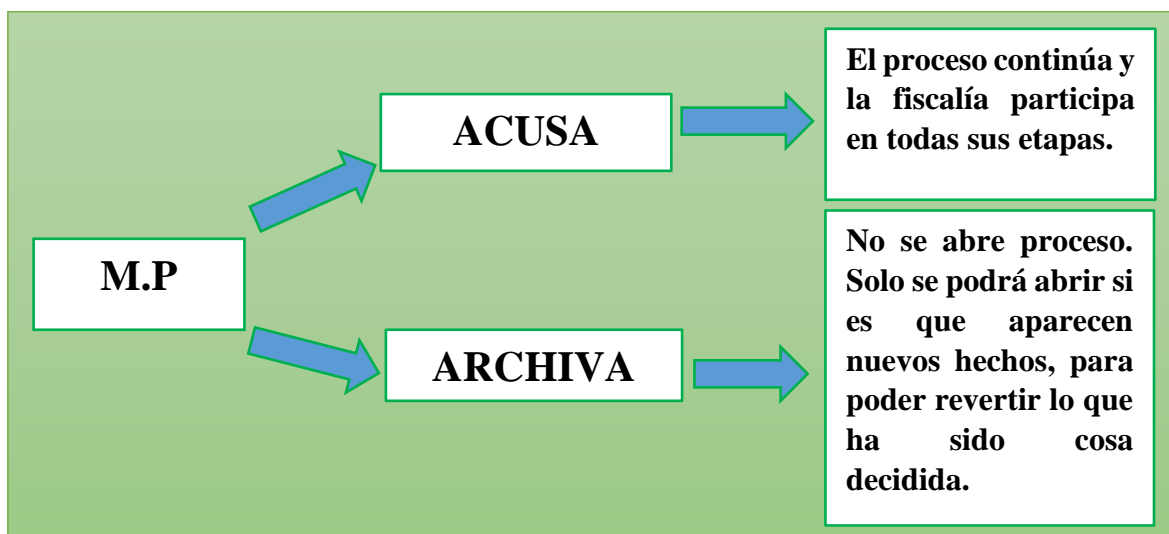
M.P

ACUSA

El proceso continúa y la fiscalía participa en todas sus etapas.

ARCHIVA

No se abre proceso. Solo se podrá abrir si es que aparecen nuevos hechos, para poder revertir lo que ha sido cosa decidida.